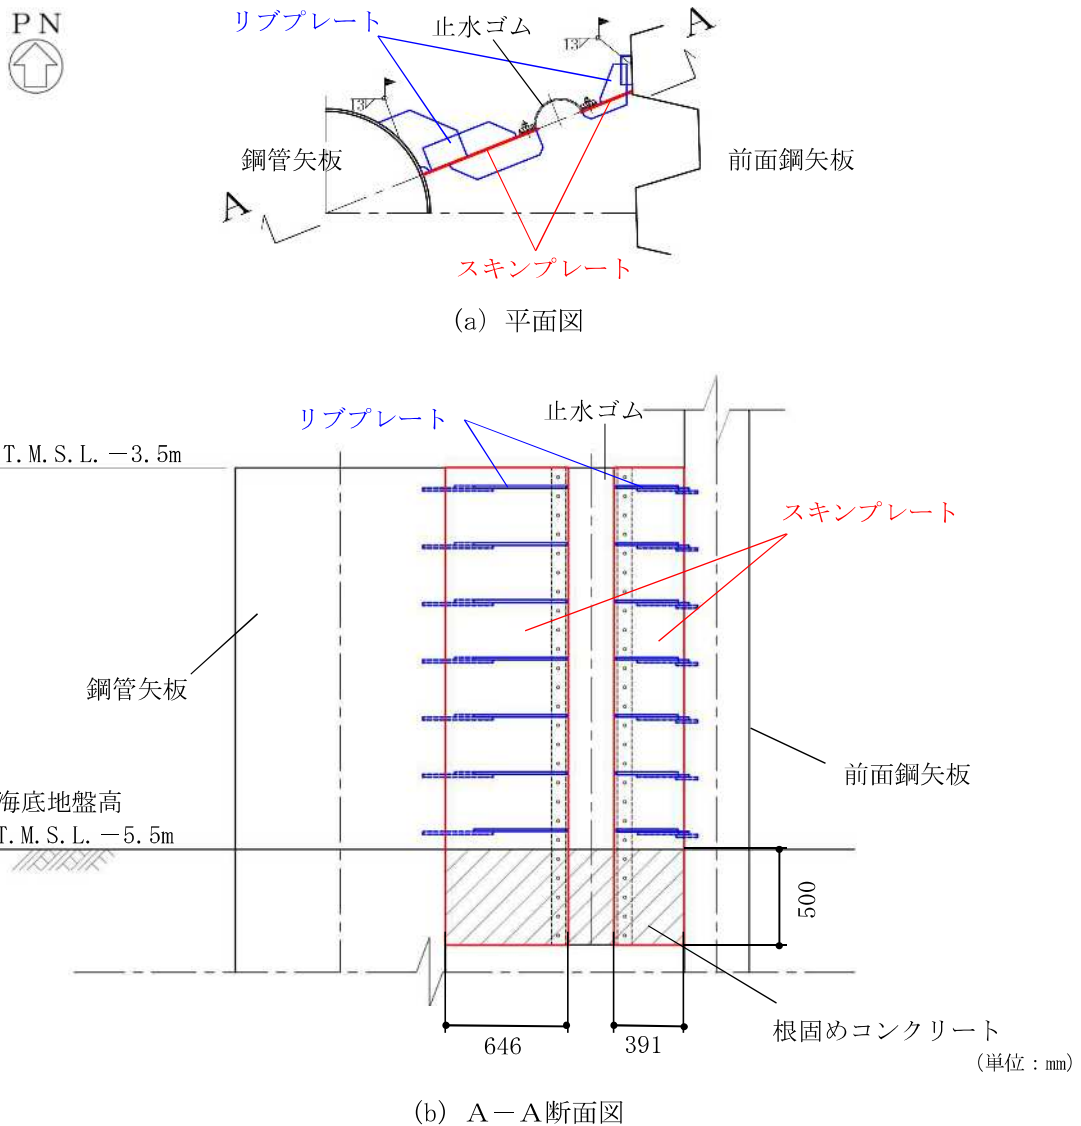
PN

リブプレート

止水ゴム

A

13

3

鋼管矢板

前面鋼矢板

A

スキンプレート

(a) 平面図

リブプレート

止水ゴム

T.M.S.L. −3.5m

スキンプレート

鋼管矢板

前面鋼矢板

海底地盤高
T.M.S.L. −5.5m

500

646

391

根固めコンクリート

（単位：mm）

(b) A−A断面図